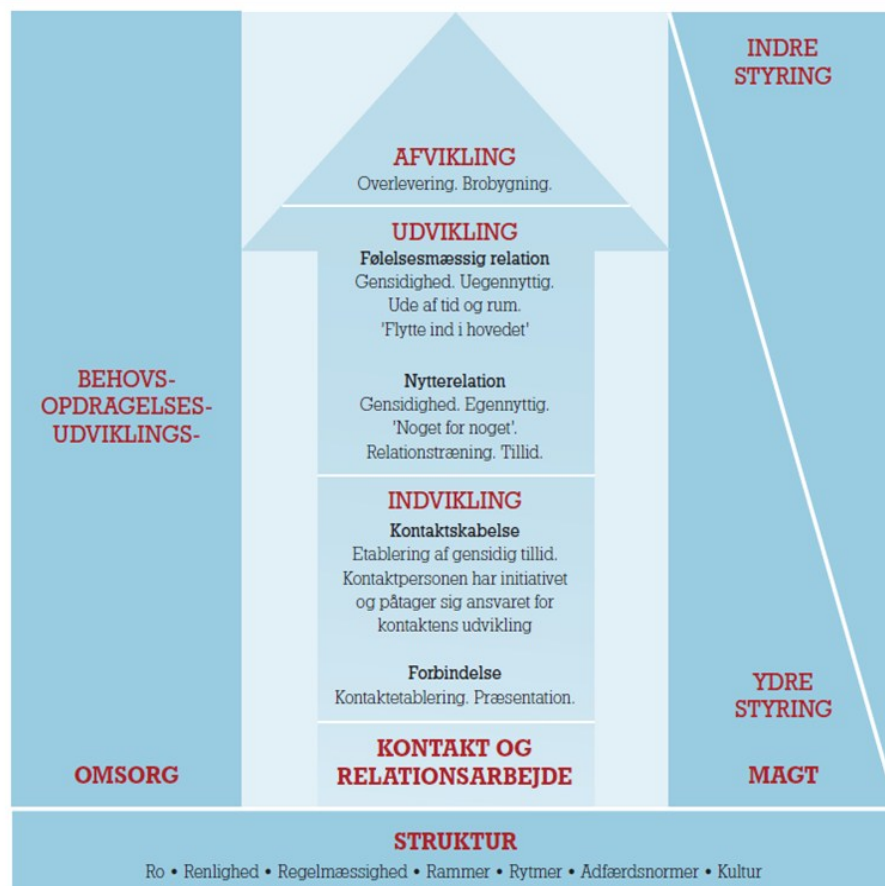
BEHOVS-
OPDRAGELSES-
UDVIKLINGS-

OMSORG

AFVIKLING
Overlevering. Brobygning.

UDVIKLING
Følelsesmæssig relation
Gensidighed. Uegennyttig.
Ude af tid og rum.
'Flytte ind i hovedet'

Nytterelation
Gensidighed. Egennyttig.
'Noget for noget'.
Relationstræning. Tillid.

INDVIKLING
Kontaktskabelse
Etablering af gensidig tillid.
Kontaktpersonen har initiativet og påtager sig ansvaret for kontaktens udvikling

Forbindelse
Kontaktetablering. Præsentation.

KONTAKT OG
RELATIONSARBEJDE

INDRE
STYRING

YDRE
STYRING

MAGT

STRUKTUR
Ro • Renlighed • Regelmæssighed • Rammer • Rytmer • Adfærdsnormer • Kultur